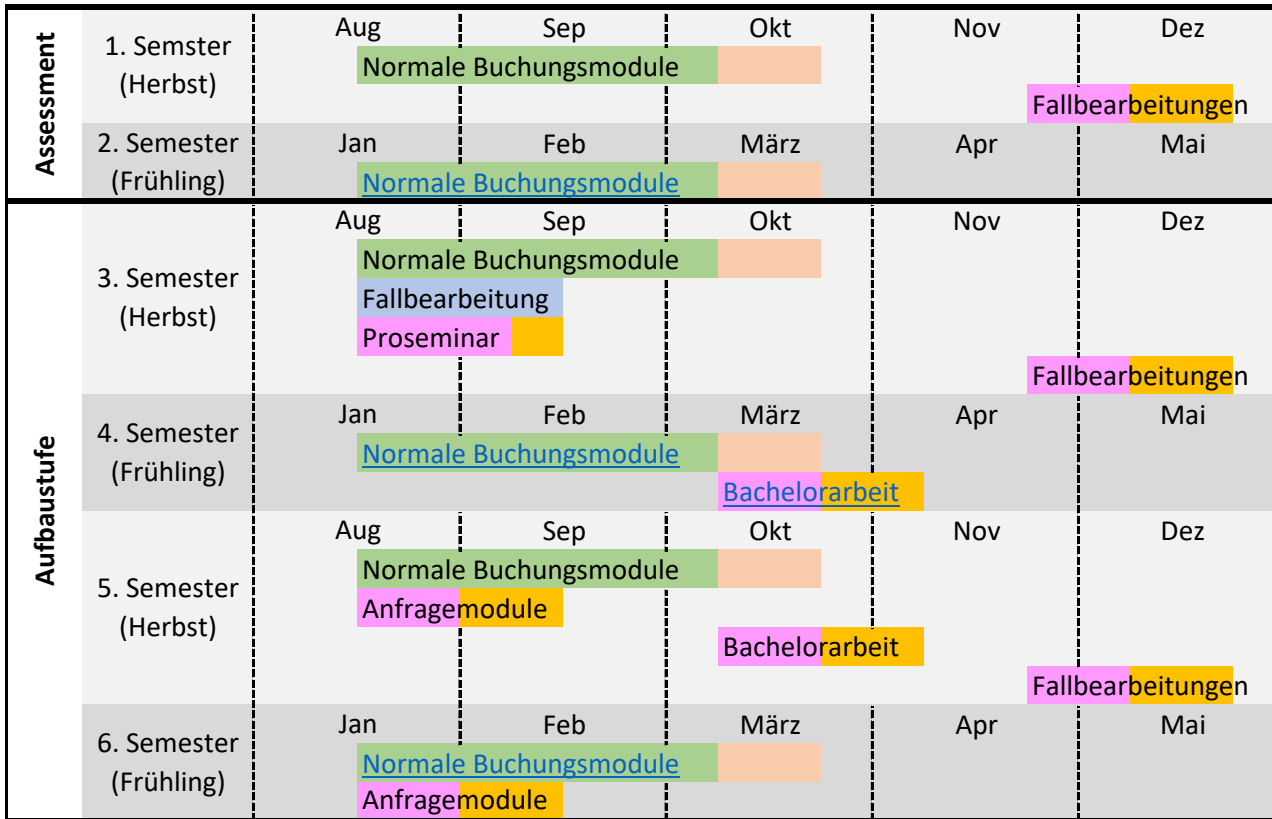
| | | Aug | Sep | Okt | Nov | Dez |
|---|---|---|---|---|---|---|
| Assessment | 1. Semster (Herbst) | Normale Buchungsmodule | | | | Fallbearbeitungen |
| | 2. Semester (Frühling) | Jan | Feb | März | Apr | Mai |
| | | Normale Buchungsmodule | | | | |
| Aufbaustufe | 3. Semester (Herbst) | Aug | Sep | Okt | Nov | Dez |
| | | Normale Buchungsmodule | | | | |
| | | Fallbearbeitung | | | | |
| | | Proseminar | | | | Fallbearbeitungen |
| | 4. Semester (Frühling) | Jan | Feb | März | Apr | Mai |
| | | Normale Buchungsmodule | | | | |
| | | | | Bachelorarbeit | | |
| | 5. Semester (Herbst) | Aug | Sep | Okt | Nov | Dez |
| | | Normale Buchungsmodule | | | | |
| | | Anfragemodule | | | | |
| | | | | Bachelorarbeit | | |
| | | | | | | Fallbearbeitungen |
| | 6. Semester (Frühling) | Jan | Feb | März | Apr | Mai |
| | | Normale Buchungsmodule | | | | |
| | | Anfragemodule | | | | |